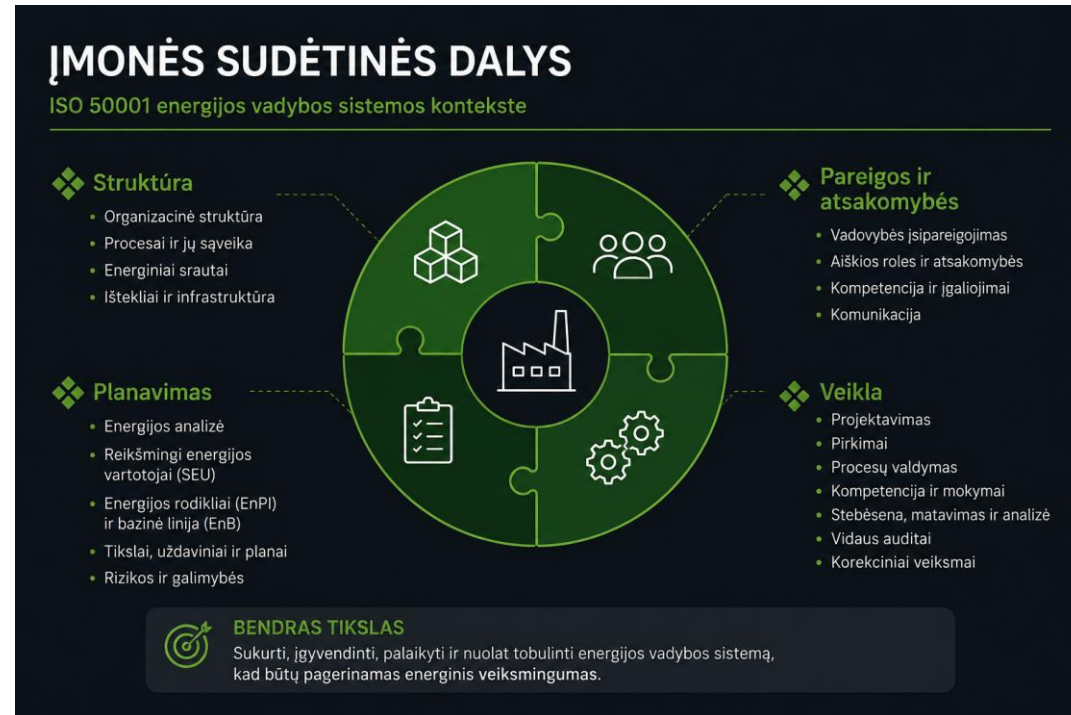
ĮMONĖS SUDĖTINĖS DALYS

ISO 50001 energijos vadybos sistemos kontekste

Struktúra

- Organizacinė struktūra
- Procesai ir jų sąveika
- Energiniai srautai
- Ištekliai ir infrastruktūra

Pareigos ir atsakomybės

- Vadovybės įsipareigojimas
- Aiškios roles ir atsakomybės
- Kompetencija ir įgaliojimai
- Komunikacija

Planavimas

- Energijos analizė
- Reikšmingi energijos vartotojai (SEU)
- Energijos rodikliai (EnPI) ir bazinė linija (EnB)
- Tikslai, uždaviniai ir planai
- Rizikos ir galimybės

Veikla

- Projektavimas
- Pirkimai
- Procesų valdymas
- Kompetencija ir mokymai
- Stebėsena, matavimas ir analizė
- Vidaus auditai
- Korekciniai veiksmai

BENDRAS TIKSLAS

Sukurti, įgyvendinti, palaikyti ir nuolat tobulinti energijos vadybos sistemą, kad būtų pagerinamas energinis veiksmingumas.